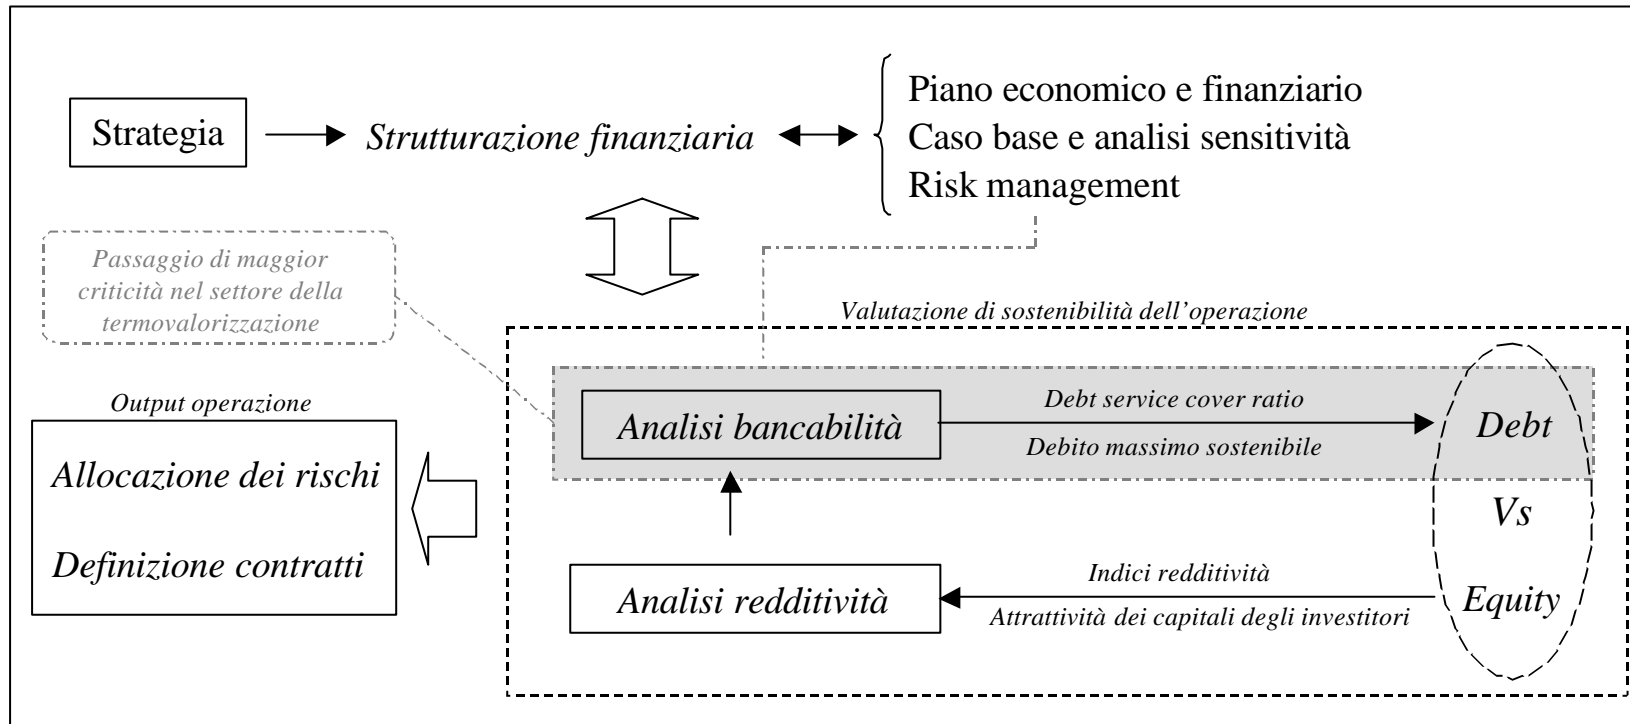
Strategia

Strutturazione finanziaria

Piano economico e finanziario
Caso base e analisi sensitività
Risk management

Passaggio di maggior criticità nel settore della termovalorizzazione

Valutazione di sostenibilità dell'operazione

Output operazione

Allocazione dei rischi

Definizione contratti

Analisi bancabilità

Debt service cover ratio

Debito massimo sostenibile

Debt

Vs

Equity

Analisi redditività

Indici redditività

Attrattività dei capitali degli investitori